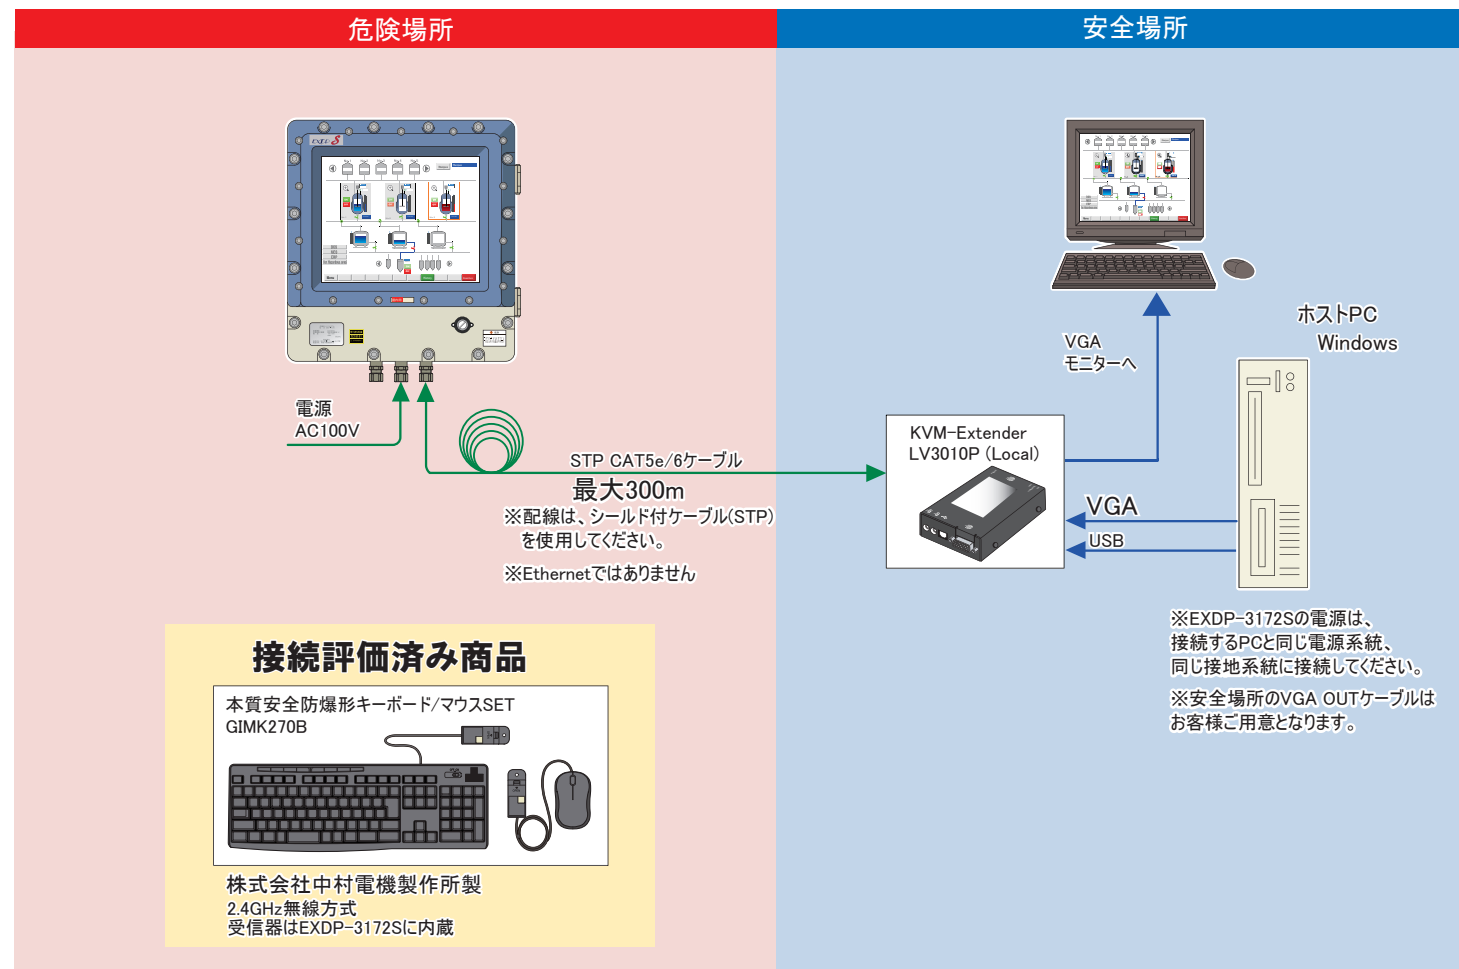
危険場所

安全場所

exte S

電源
AC100V

STP CAT5e/6ケーブル
最大300m
※配線は、シールド付ケーブル(STP)を使用してください。

※Ethernetではありません

VGA
モニターへ

ホストPC
Windows

KVM-Extender
LV3010P (Local)

VGA
USB

※EXDP-3172Sの電源は、接続するPCと同じ電源系統、同じ接地系統に接続してください。

※安全場所のVGA OUTケーブルはお客様ご用意となります。

接続評価済み商品

本質安全防爆形キーボード/マウスSET
GIMK270B

株式会社中村電機製作所製
2.4GHz無線方式
受信器はEXDP-3172Sに内蔵